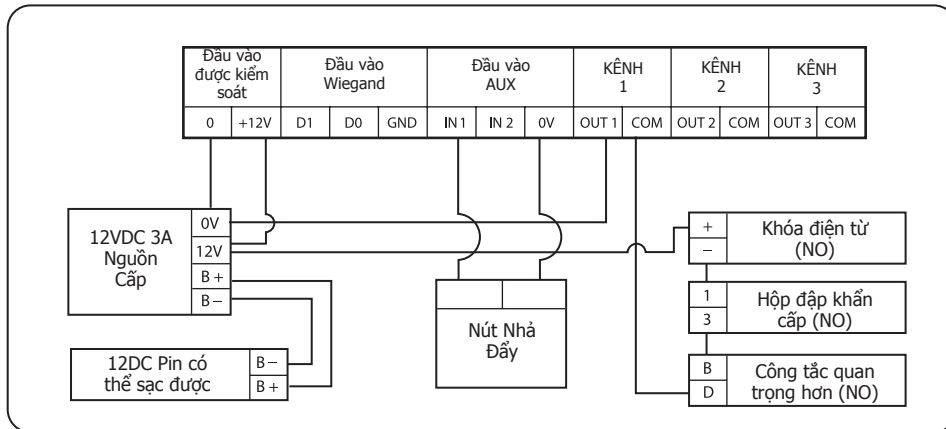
| Đầu vào được kiểm soát | | Đầu vào Wiegand | | | Đầu vào AUX | | | KÊNH 1 | | KÊNH 2 | | KÊNH 3 | |
|---|---|---|---|---|---|---|---|---|---|---|---|---|---|
| 0 | +12V | D1 | D0 | GND | IN 1 | IN 2 | 0V | OUT 1 | COM | OUT 2 | COM | OUT 3 | COM |

12VDC 3A Nguồn Cấp
0V
12V
B +
B –

12DC Pin có thể sạc được
B –
B +

Nút Nhả Đẩy

+
–
Khóa điện từ (NO)

1
3
Hộp đập khẩn cấp (NO)

B
D
Công tắc quan trọng hơn (NO)